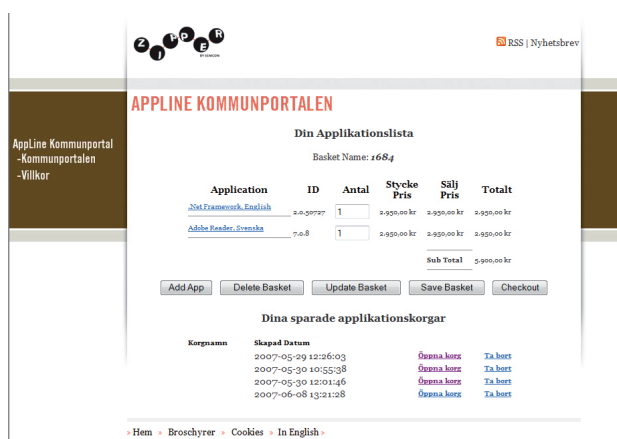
ZIPPER BY SEMCON

RSS | Nyhetsbrev

AppLine Kommunportal
-Kommunportalen
-Villkor

APPLINE KOMMUNPORTALEN

Din Applikationslista

Basket Name: 1684

| Application | ID | Antal | Stycke Pris | Sälj Pris | Totalt |
|---|---|---|---|---|---|
| .Net Framework, English | 2.0.50727 | 1 | 2.950,00 kr | 2.950,00 kr | 2.950,00 kr |
| Adobe Reader, Svenska | 7.0.8 | 1 | 2.950,00 kr | 2.950,00 kr | 2.950,00 kr |
| | | | | Sub Total | 5.900,00 kr |

Add App | Delete Basket | Update Basket | Save Basket | Checkout

Dina sparade applikationskorgar

| Korgnamn | Skapad Datum | | |
|---|---|---|---|
| | 2007-05-29 12:26:03 | Öppna korg | Ta bort |
| | 2007-05-30 10:55:38 | Öppna korg | Ta bort |
| | 2007-05-30 12:01:46 | Öppna korg | Ta bort |
| | 2007-06-08 13:21:28 | Öppna korg | Ta bort |

» Hem » Broschyrer » Cookies » In English »